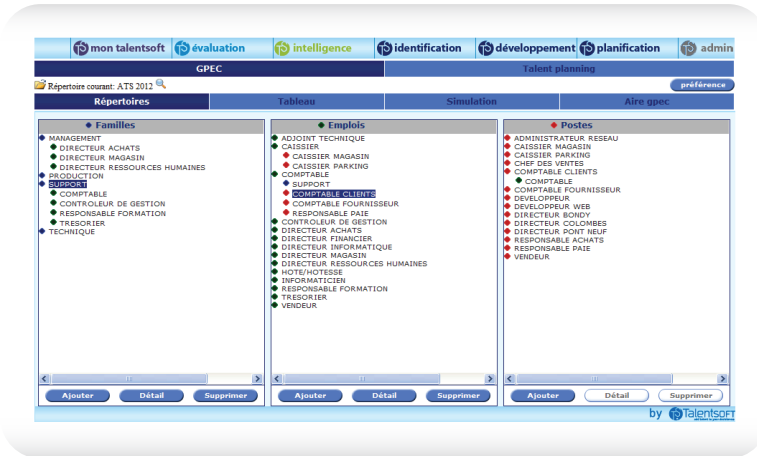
mon talentsoft | évaluation | intelligence | identification | développement | planification | admin

GPEC | Talent planning

Répertoire courant: ATS 2012

préférence

Répertoires | Tableau | Simulation | Aire gpec

Familles
MANAGEMENT
DIRECTEUR ACHATS
DIRECTEUR MAGASIN
DIRECTEUR RESSOURCES HUMAINES
PRODUCTION
SUPPORT
COMPTABLE
CONTROLEUR DE GESTION
RESPONSABLE FORMATION
TRESORIER
TECHNIQUE

Ajouter | Détail | Supprimer

Emplois
ADJOINT TECHNIQUE
CAISSIER
CAISSIER MAGASIN
CAISSIER PARKING
COMPTABLE
SUPPORT
COMPTABLE CLIENTS
COMPTABLE FOURNISSEUR
RESPONSABLE PAIE
CONTROLEUR DE GESTION
DIRECTEUR ACHATS
DIRECTEUR FINANCIER
DIRECTEUR INFORMATIQUE
DIRECTEUR MAGASIN
DIRECTEUR RESSOURCES HUMAINES
HOTE/HOTESSE
INFORMATICIEN
RESPONSABLE FORMATION
TRESORIER
VENDEUR

Ajouter | Détail | Supprimer

Postes
ADMINISTRATEUR RESEAU
CAISSIER MAGASIN
CAISSIER PARKING
CHEF DES VENTES
COMPTABLE CLIENTS
COMPTABLE
COMPTABLE FOURNISSEUR
DEVELOPPEUR
DEVELOPPEUR WEB
DIRECTEUR BONDY
DIRECTEUR COLOMBES
DIRECTEUR PONT NEUF
RESPONSABLE ACHATS
RESPONSABLE PAIE
VENDEUR

Ajouter | Détail | Supprimer

by Talentsoft